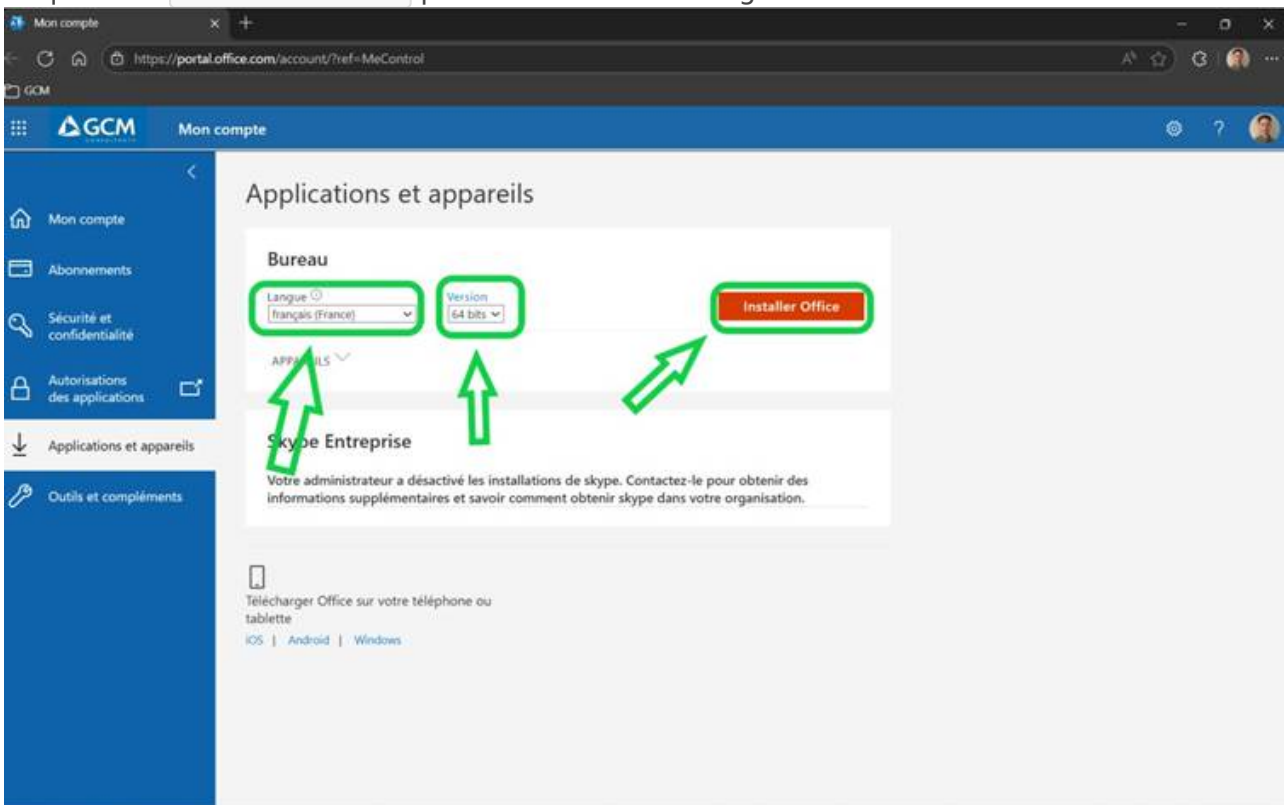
Mon compte

https://portal.office.com/account/?ref=MeControl

GCM

GCM

Mon compte

Mon compte

Abonnements

Sécurité et confidentialité

Autorisations des applications

Applications et appareils

Outils et compléments

Applications et appareils

Bureau

Langue

français (France)

Version

64 bits

Installer Office

APP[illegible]ILS

S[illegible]ype Entreprise

Votre administrateur a désactivé les installations de skype. Contactez-le pour obtenir des informations supplémentaires et savoir comment obtenir skype dans votre organisation.

Télécharger Office sur votre téléphone ou tablette

iOS | Android | Windows